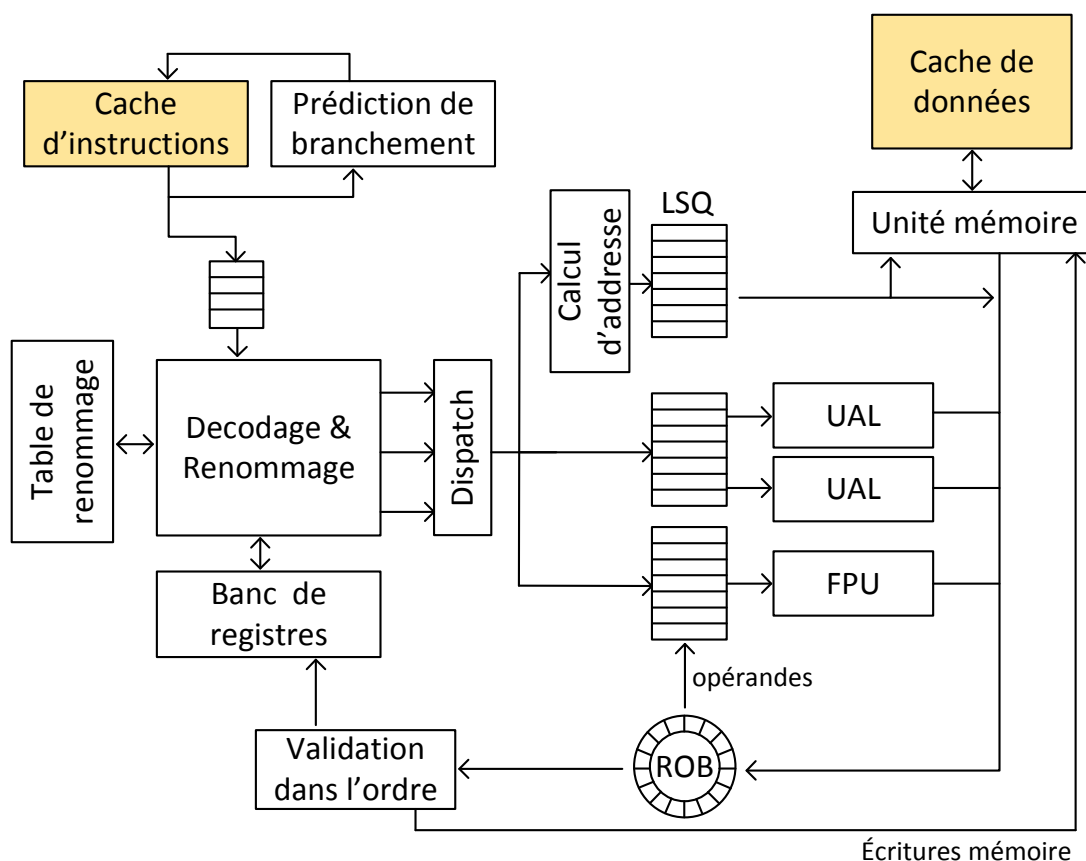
Cache d'instructions

Prédiction de branchement

Cache de données

Unité mémoire

LSQ

Calcul d'addresse

Table de renommage

Decodage & Renommage

Dispatch

UAL

UAL

FPU

Banc de registres

opérandes

Validation dans l'ordre

ROB

Écritures mémoire